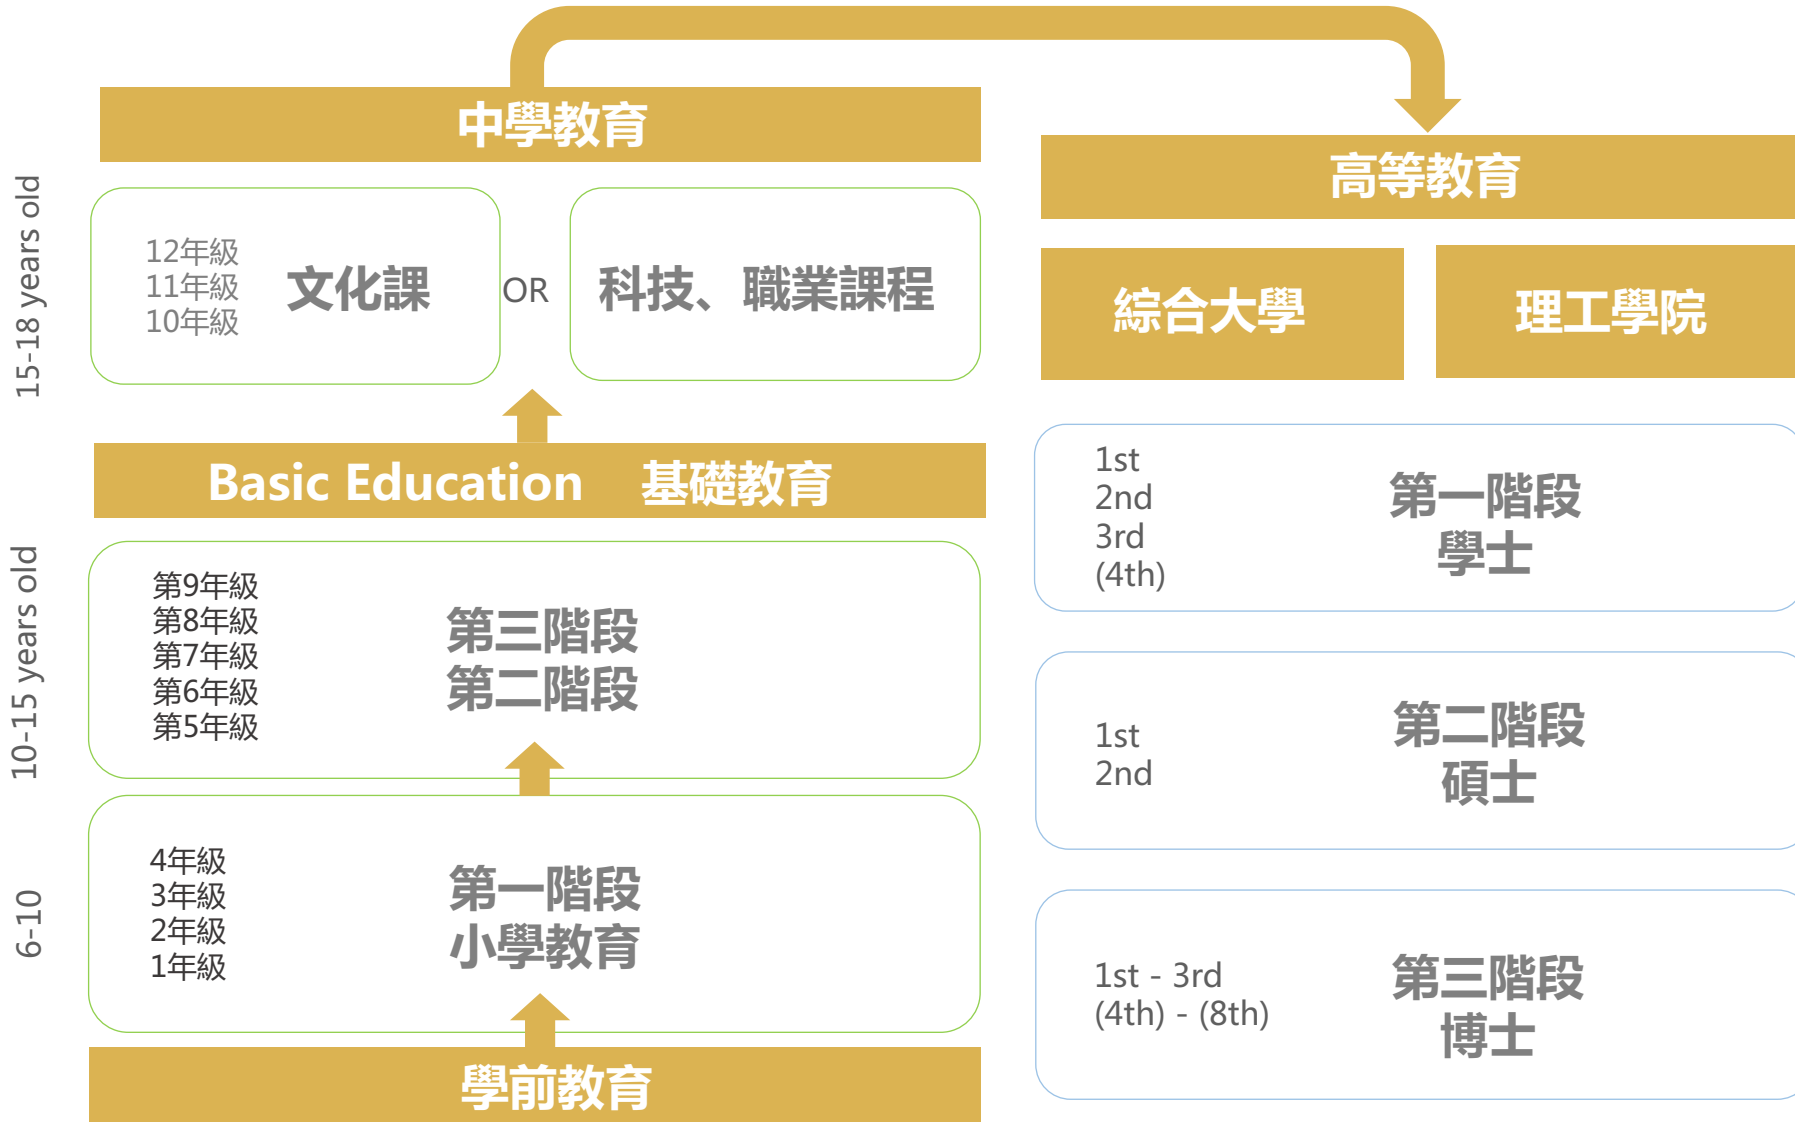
15-18 years old

中學教育

12年級
11年級
10年級
文化課

OR

科技、職業課程

Basic Education 基礎教育

10-15 years old

第9年級
第8年級
第7年級
第6年級
第5年級

第三階段
第二階段

6-10

4年級
3年級
2年級
1年級

第一階段
小學教育

學前教育

高等教育

綜合大學

理工學院

1st
2nd
3rd
(4th)

第一階段
學士

1st
2nd

第二階段
碩士

1st - 3rd
(4th) - (8th)

第三階段
博士